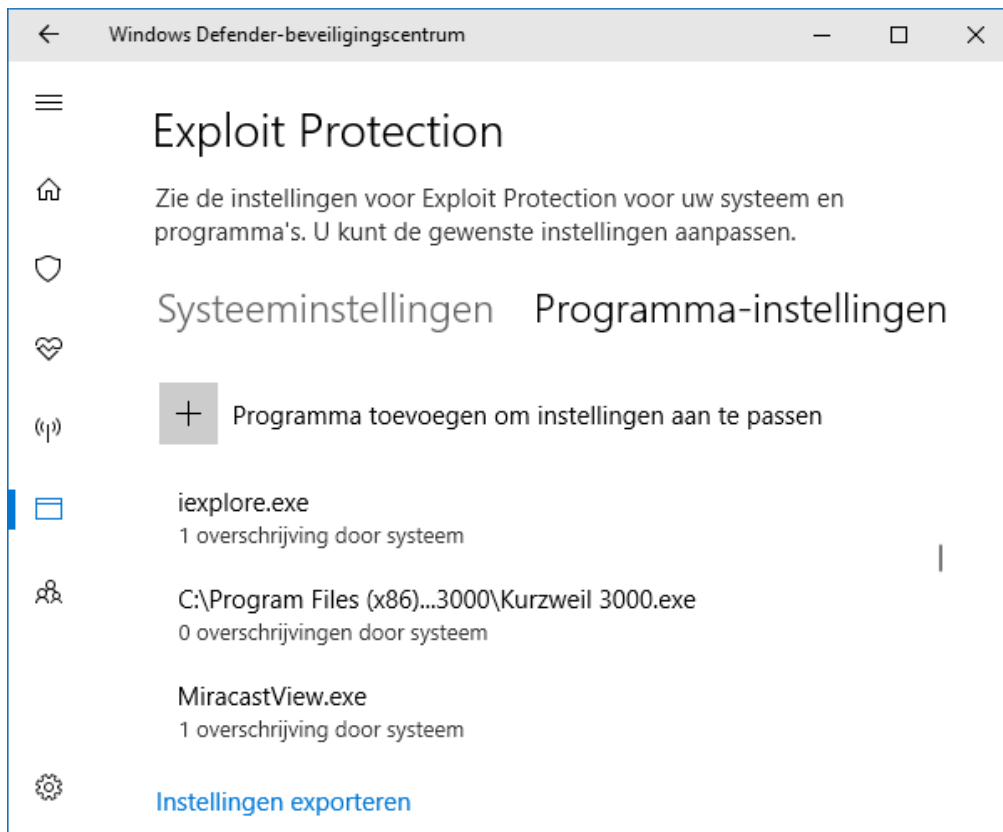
Windows Defender-beveiligingscentrum

Exploit Protection

Zie de instellingen voor Exploit Protection voor uw systeem en programma's. U kunt de gewenste instellingen aanpassen.

Systeeminstellingen Programma-instellingen

+ Programma toevoegen om instellingen aan te passen

iexplore.exe
1 overschrijving door systeem

C:\Program Files (x86)...3000\Kurzweil 3000.exe
0 overschrijvingen door systeem

MiracastView.exe
1 overschrijving door systeem

Instellingen exporteren